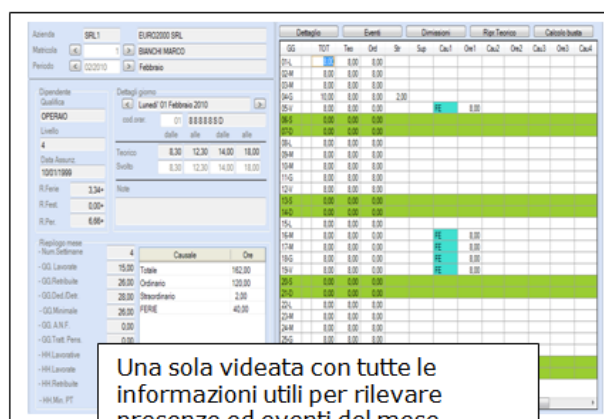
Azienda SRL1 EURO2000 SRL
Matricola 1 BIANCHI MARCO
Periodo 02/2010 Febbraio

Dipendente
Qualifica
OPERAIO
Livello
4
Data Assunz.
10/01/1988
R.Ferie 3,34+
R.Fest. 0,00+
R.Per. 6,66+

Dettagli giorno
Lunedi' 01 Febbraio 2010
cod.orar. 01 8888880
dalle alle dalle alle
Teorico 8,30 12,30 14,00 18,00
Svolto 8,30 12,30 14,00 18,00
Note

Riepilogo mese
- Num.Settimane 4
- GG. Lavorate 15,00
- GG.Retribuite 26,00
- GG.Ded.Detr. 28,00
- GG.Minimale 26,00
- GG. A.N.F. 0,00
- GG.Tratt. Pens. 0,00
- HH.Lavorative
- HH.Lavorate
- HH.Retribuite
- HH.Min. PT

| Causale | Ore |
|---|---|
| Totale | 162,00 |
| Ordinario | 120,00 |
| Straordinario | 2,00 |
| FERIE | 40,00 |

Dettaglio Eventi Dimissioni Ripr.Teorico Calcolo busta

| GG | TOT | Teo | Ord | Str | Sup | Cau1 | Ore1 | Cau2 | Ore2 | Cau3 | Ore3 | Cau4 |
|---|---|---|---|---|---|---|---|---|---|---|---|---|
| 01-L | 8,00 | 8,00 | 8,00 | | | | | | | | | |
| 02-M | 8,00 | 8,00 | 8,00 | | | | | | | | | |
| 03-M | 8,00 | 8,00 | 8,00 | | | | | | | | | |
| 04-G | 10,00 | 8,00 | 8,00 | 2,00 | | | | | | | | |
| 05-V | 8,00 | 8,00 | 0,00 | | | FE | 8,00 | | | | | |
| 06-S | 0,00 | 0,00 | 0,00 | | | | | | | | | |
| 07-D | 0,00 | 0,00 | 0,00 | | | | | | | | | |
| 08-L | 8,00 | 8,00 | 8,00 | | | | | | | | | |
| 09-M | 8,00 | 8,00 | 8,00 | | | | | | | | | |
| 10-M | 8,00 | 8,00 | 8,00 | | | | | | | | | |
| 11-G | 8,00 | 8,00 | 8,00 | | | | | | | | | |
| 12-V | 8,00 | 8,00 | 8,00 | | | | | | | | | |
| 13-S | 0,00 | 0,00 | 0,00 | | | | | | | | | |
| 14-D | 0,00 | 0,00 | 0,00 | | | | | | | | | |
| 15-L | 8,00 | 8,00 | 8,00 | | | | | | | | | |
| 16-M | 8,00 | 8,00 | 0,00 | | | FE | 8,00 | | | | | |
| 17-M | 8,00 | 8,00 | 0,00 | | | FE | 8,00 | | | | | |
| 18-G | 8,00 | 8,00 | 0,00 | | | FE | 8,00 | | | | | |
| 19-V | 8,00 | 8,00 | 0,00 | | | FE | 8,00 | | | | | |
| 20-S | 0,00 | 0,00 | 0,00 | | | | | | | | | |
| 21-D | 0,00 | 0,00 | 0,00 | | | | | | | | | |
| 22-L | 8,00 | 8,00 | 8,00 | | | | | | | | | |
| 23-M | 8,00 | 8,00 | 8,00 | | | | | | | | | |
| 24-M | 8,00 | 8,00 | 8,00 | | | | | | | | | |
| 25-G | 8,00 | 8,00 | 8,00 | | | | | | | | | |

Una sola videata con tutte le informazioni utili per rilevare presenze ed eventi del mese